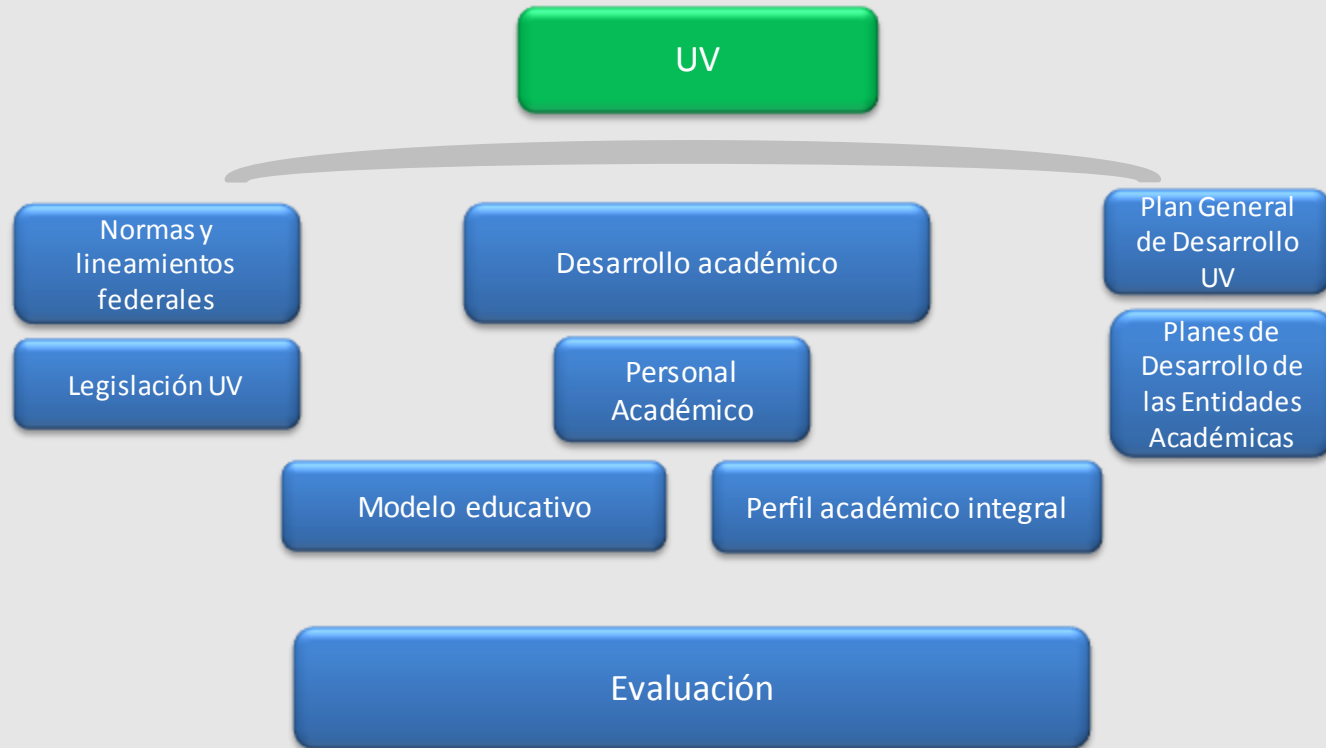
UV

Normas y lineamientos federales

Legislación UV

Desarrollo académico

Personal Académico

Plan General de Desarrollo UV

Planes de Desarrollo de las Entidades Académicas

Modelo educativo

Perfil académico integral

Evaluación